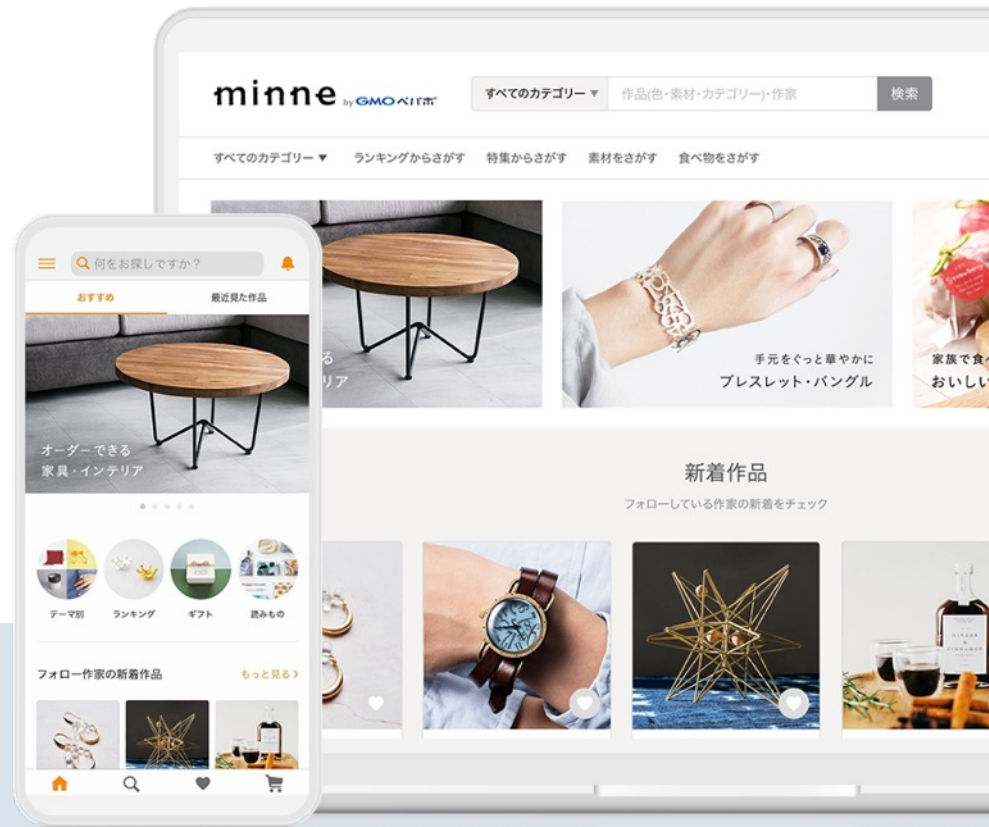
minne by GMOペパボ

すべてのカテゴリー ▼ 作品(色・素材・カテゴリー)・作家 検索

すべてのカテゴリー ▼ ランキングからさがす 特集からさがす 素材をさがす 食べ物をさがす

手元をぐっと華やかに
ブレスレット・バングル

家族で食
おいしい

新着作品
フォローしている作家の新着をチェック

何をお探しですか?

おすすめ 最近見た作品

オーダーできる
家具・インテリア

テーマ別 ランキング ギフト 読みもの

フォロー作家の新着作品 もっと見る ›